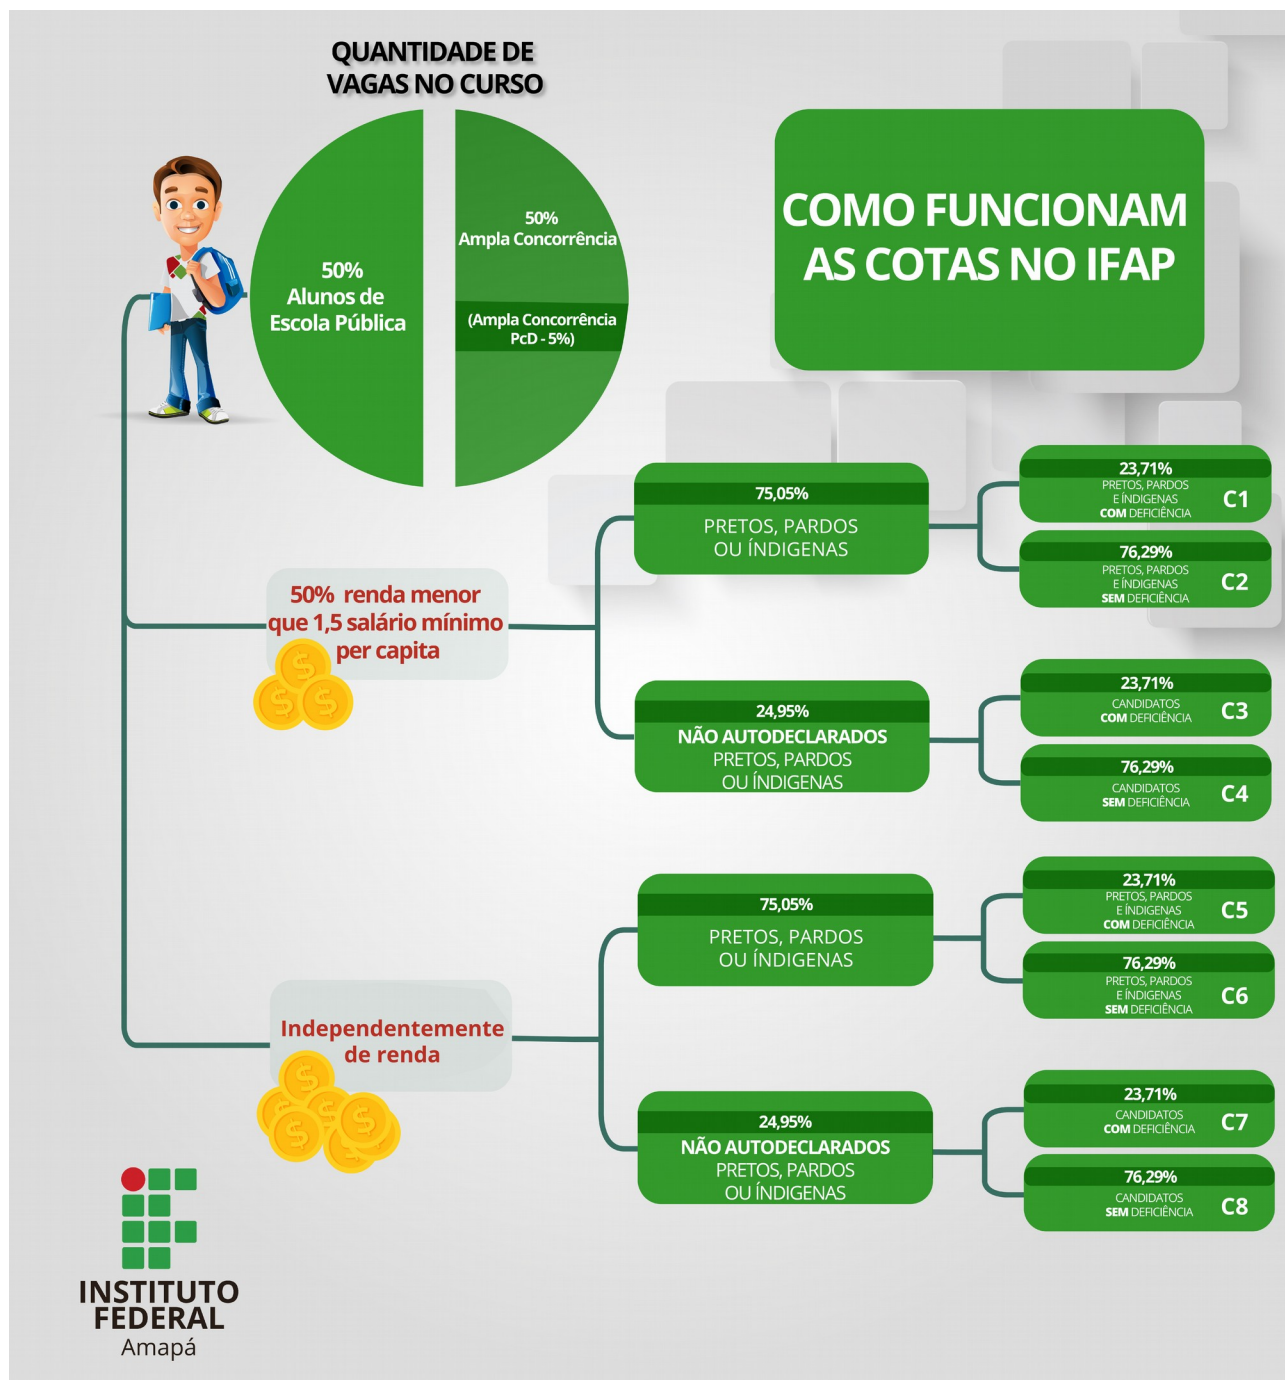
QUANTIDADE DE VAGAS NO CURSO

50% Alunos de Escola Pública

50% Ampla Concorrência

(Ampla Concorrência PcD - 5%)

COMO FUNCIONAM AS COTAS NO IFAP

50% renda menor que 1,5 salário mínimo per capita

75,05%
PRETOS, PARDOS OU ÍNDIGENAS

23,71%
PRETOS, PARDOS E ÍNDIGENAS COM DEFICIÊNCIA
C1

76,29%
PRETOS, PARDOS E ÍNDIGENAS SEM DEFICIÊNCIA
C2

24,95%
NÃO AUTODECLARADOS PRETOS, PARDOS OU ÍNDIGENAS

23,71%
CANDIDATOS COM DEFICIÊNCIA
C3

76,29%
CANDIDATOS SEM DEFICIÊNCIA
C4

Independentemente de renda

75,05%
PRETOS, PARDOS OU ÍNDIGENAS

23,71%
PRETOS, PARDOS E ÍNDIGENAS COM DEFICIÊNCIA
C5

76,29%
PRETOS, PARDOS E ÍNDIGENAS SEM DEFICIÊNCIA
C6

24,95%
NÃO AUTODECLARADOS PRETOS, PARDOS OU ÍNDIGENAS

23,71%
CANDIDATOS COM DEFICIÊNCIA
C7

76,29%
CANDIDATOS SEM DEFICIÊNCIA
C8

INSTITUTO FEDERAL
Amapá